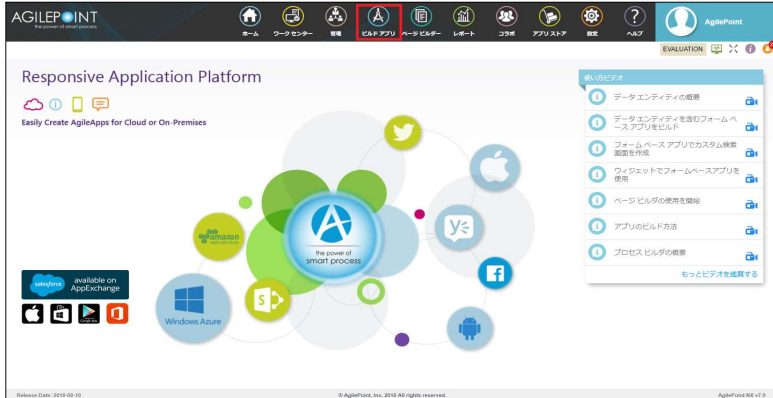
AGILEPOINT
the power of smart process

ホーム
ワーク センター
管理
ビルド アプリ
ページ ビルダー
レポート
コラボ
アプリ ストア
設定
ヘルプ

AgilePoint

EVALUATION

Responsive Application Platform

Easily Create AgileApps for Cloud or On-Premises

salesforce available on AppExchange

amazon web services

Windows Azure

the power of smart process

使い方ビデオ

データ エンティティの概要

データ エンティティを含むフォーム ベースアプリをビルド

フォーム ベース アプリでカスタム検索画面を作成

ウィジェットでフォームベースアプリを使用

ページ ビルダの使用を開始

アプリのビルド方法

プロセス ビルダの概要

もっとビデオを鑑賞する

Release Date: 2018-08-10

© AgilePoint, Inc. 2018 All rights reserved.

AgilePoint NX v7.0